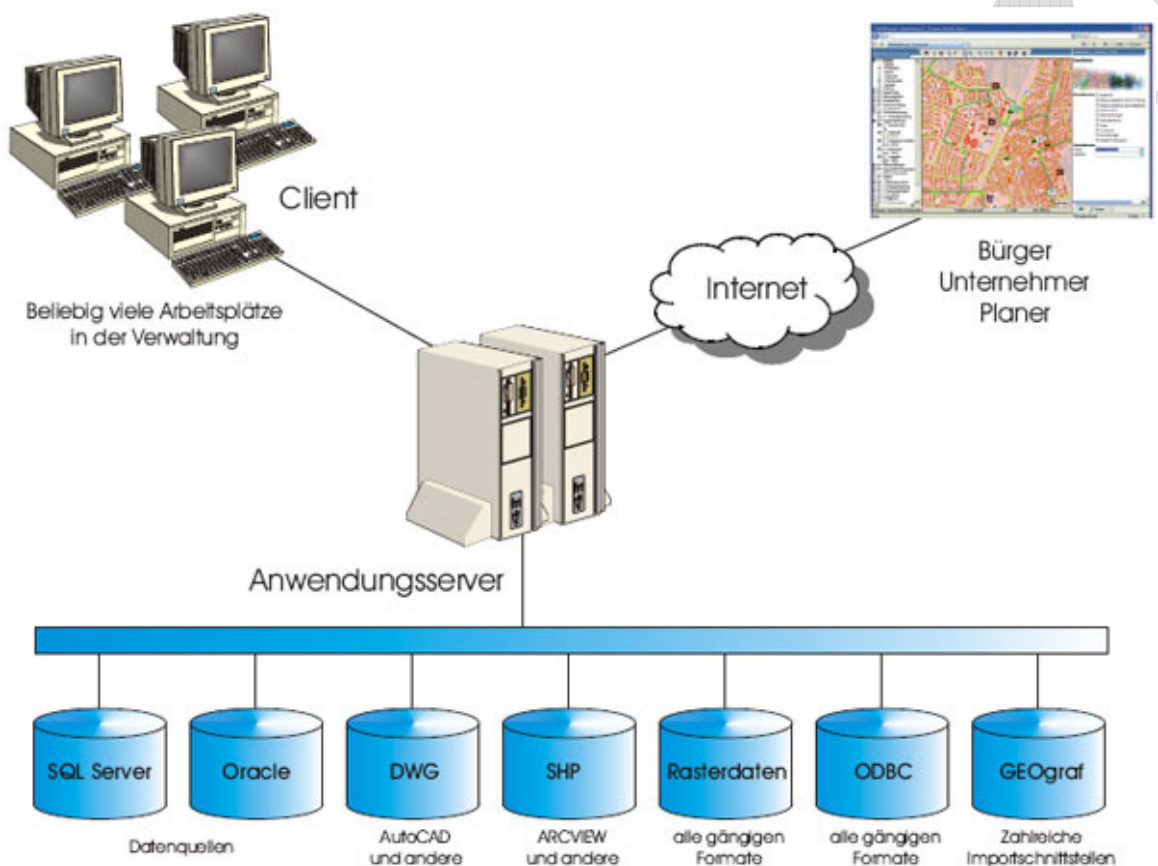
Client

Beliebig viele Arbeitsplätze in der Verwaltung

Internet

Bürger
Unternehmer
Planer

Anwendungsserver

SQL Server

Oracle

DWG

SHP

Rasterdaten

ODBC

GEOgraf

Datenquellen

AutoCAD und andere

ARCVIEW und andere

alle gängigen Formate

alle gängigen Formate

Zahlreiche Importschnittstellen